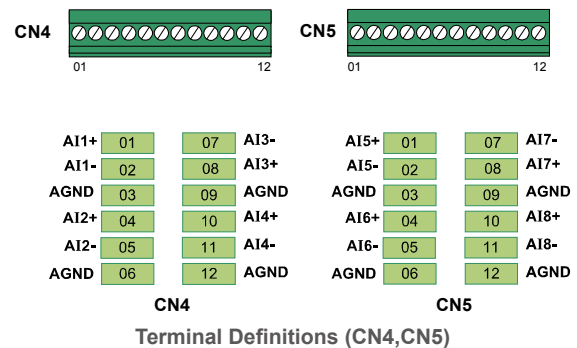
CN4

01 12

CN5

01 12

AI1+ 01 07 AI3-
AI1- 02 08 AI3+
AGND 03 09 AGND
AI2+ 04 10 AI4+
AI2- 05 11 AI4-
AGND 06 12 AGND

CN4

AI5+ 01 07 AI7-
AI5- 02 08 AI7+
AGND 03 09 AGND
AI6+ 04 10 AI8+
AI6- 05 11 AI8-
AGND 06 12 AGND

CN5

Terminal Definitions (CN4,CN5)